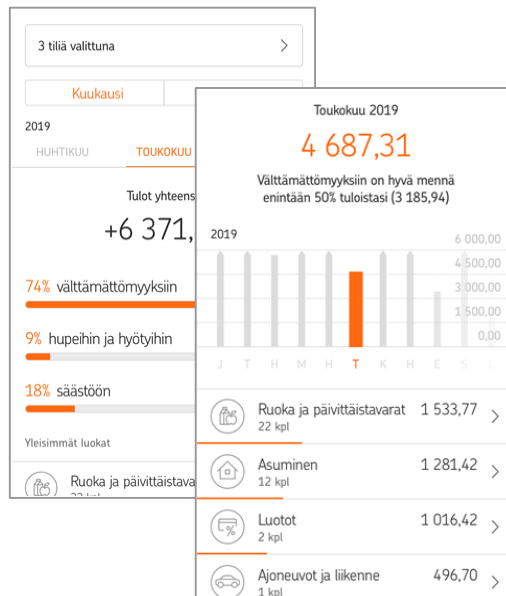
3 tiliä valittuna

Kuukausi

2019

HUHTIKUU TOUKOKUU

Tulot yhteens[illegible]

+6 371,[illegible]

74% välttämättömyyksiin

9% hupeihin ja hyötyihin

18% säästöön

Yleisimmät luokat

Ruoka ja päivittäistava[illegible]

Toukokuu 2019

4 687,31

Välttämättömyyksiin on hyvä mennä enintään 50% tuloistasi (3 185,94)

2019

6 000,00
4 500,00
3 000,00
1 500,00
0,00

J T H M H T K H E S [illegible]

Ruoka ja päivittäistavarat 1 533,77
22 kpl

Asuminen 1 281,42
12 kpl

Luotot 1 016,42
2 kpl

Ajoneuvot ja liikenne 496,70
1 kpl